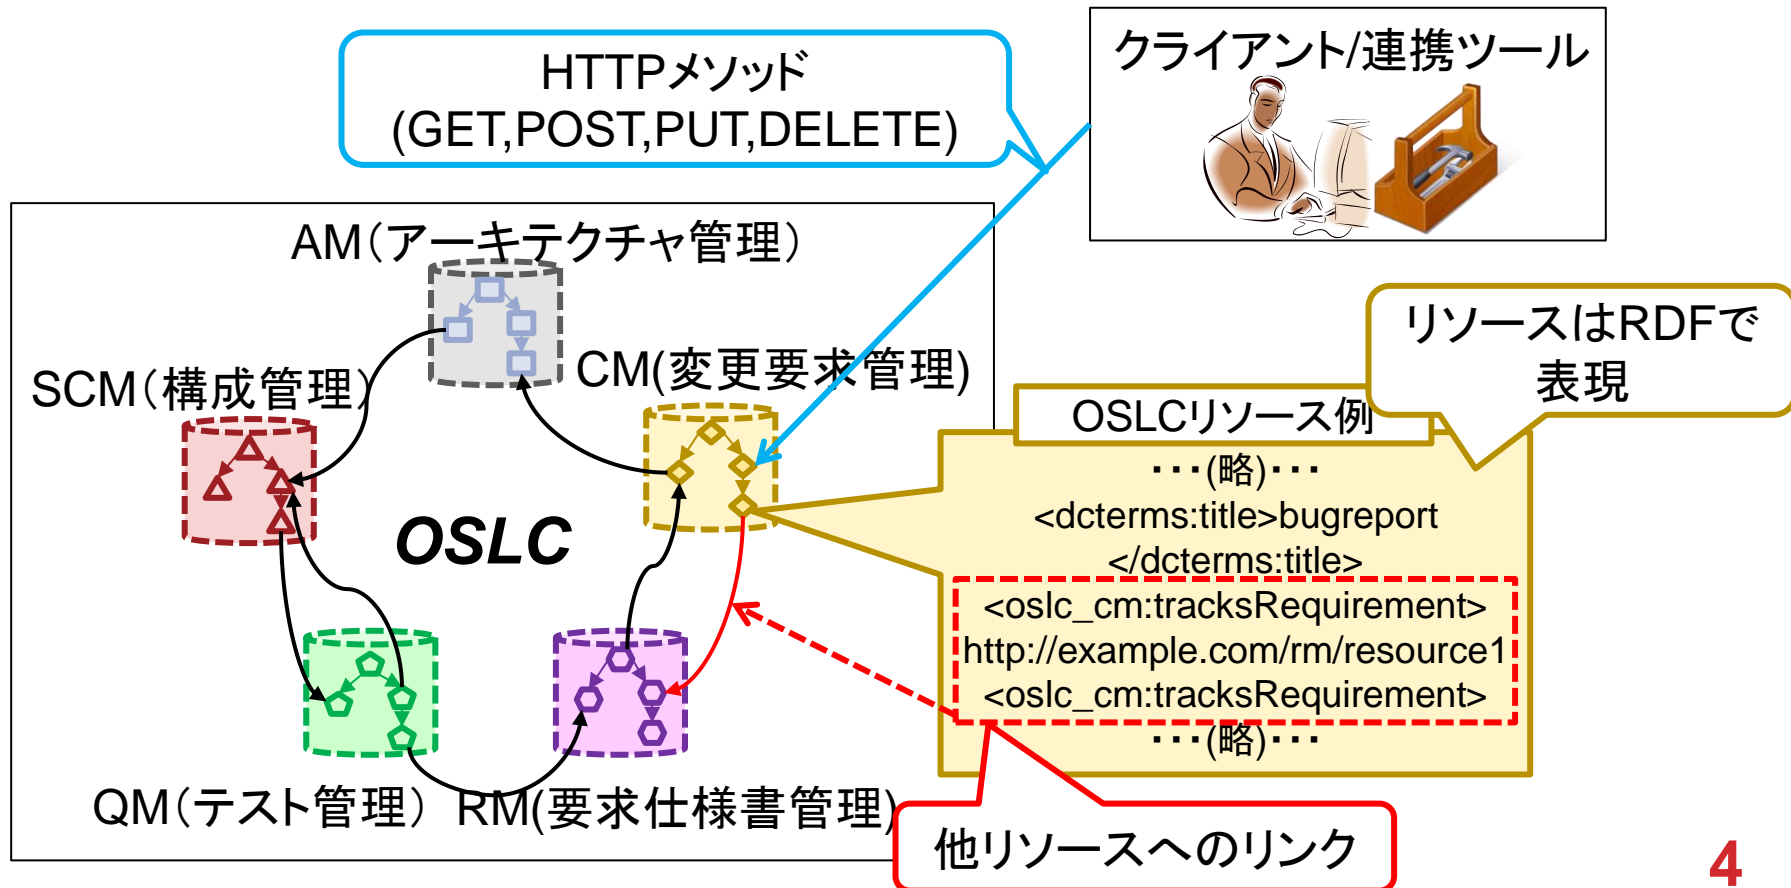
HTTPメソッド (GET,POST,PUT,DELETE)

クライアント/連携ツール

AM(アーキテクチャ管理)

SCM(構成管理)

CM(変更要求管理)

OSLC

QM(テスト管理)

RM(要求仕様書管理)

リソースはRDFで表現

OSLCリソース例

・・・(略)・・・
<dcterms:title>bugreport
</dcterms:title>
<oslc_cm:tracksRequirement>
http://example.com/rm/resource1
<oslc_cm:tracksRequirement>
・・・(略)・・・

他リソースへのリンク

4